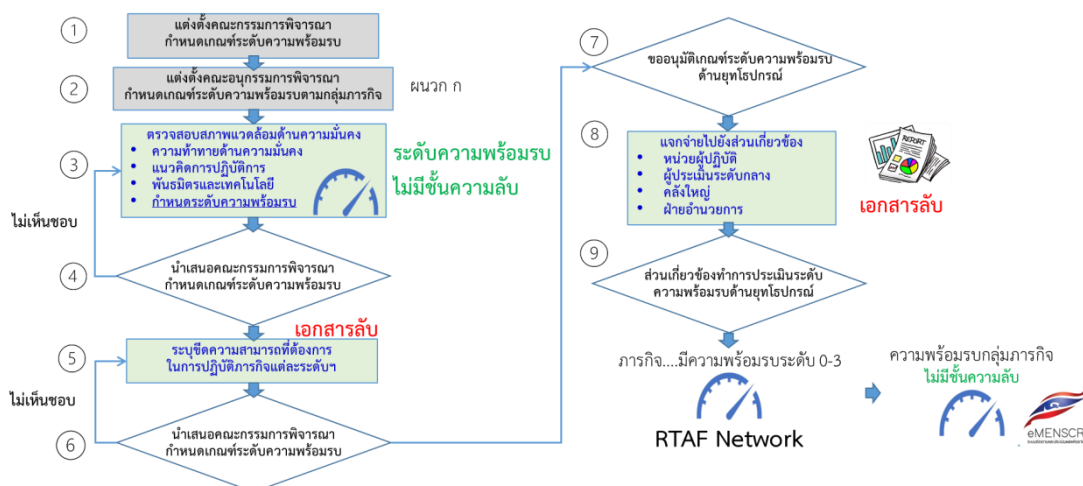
1
แต่งตั้งคณะกรรมการพิจารณา
กำหนดเกณฑ์ระดับความพร้อมรบ

2
แต่งตั้งคณะอนุกรรมการพิจารณา
กำหนดเกณฑ์ระดับความพร้อมรบตามกลุ่มภารกิจ

ผนวก ก

3
ตรวจสอบสภาพแวดล้อมด้านความมั่นคง
- ความท้าทายด้านความมั่นคง
- แนวคิดการปฏิบัติการ
- พันธมิตรและเทคโนโลยี
- กำหนดระดับความพร้อมรบ

ระดับความพร้อมรบ
ไม่มีชั้นความลับ

ไม่เห็นชอบ

4
นำเสนอคณะกรรมการพิจารณา
กำหนดเกณฑ์ระดับความพร้อมรบ

เอกสารลับ

5
ระบุขีดความสามารถที่ต้องการ
ในการปฏิบัติภารกิจแต่ละระดับฯ

ไม่เห็นชอบ

6
นำเสนอคณะกรรมการพิจารณา
กำหนดเกณฑ์ระดับความพร้อมรบ

7
ขออนุมัติเกณฑ์ระดับความพร้อมรบ
ด้านยุทโธปกรณ์

8
แจกจ่ายไปยังส่วนเกี่ยวข้อง
- หน่วยผู้ปฏิบัติ
- ผู้ประเมินระดับกลาง
- คลังใหญ่
- ฝ่ายอำนวยการ

REPORT

เอกสารลับ

9
ส่วนเกี่ยวข้องทำการประเมินระดับ
ความพร้อมรบด้านยุทโธปกรณ์

ภารกิจ....มีความพร้อมรบระดับ 0-3

RTAF Network

ความพร้อมรบกลุ่มภารกิจ
ไม่มีชั้นความลับ

eMENSCR